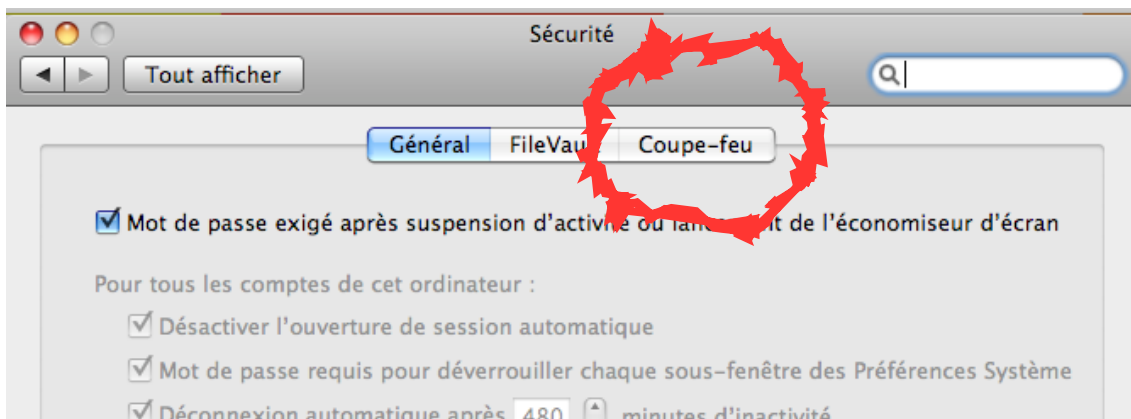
Sécurité

Tout afficher

Général | FileVau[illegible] | Coupe-feu

Mot de passe exigé après suspension d'activi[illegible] ou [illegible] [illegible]t de l'économiseur d'écran

Pour tous les comptes de cet ordinateur :

Désactiver l'ouverture de session automatique

Mot de passe requis pour déverrouiller chaque sous-fenêtre des Préférences Système

Déconnexion automatique après 480 minutes d'inactivité